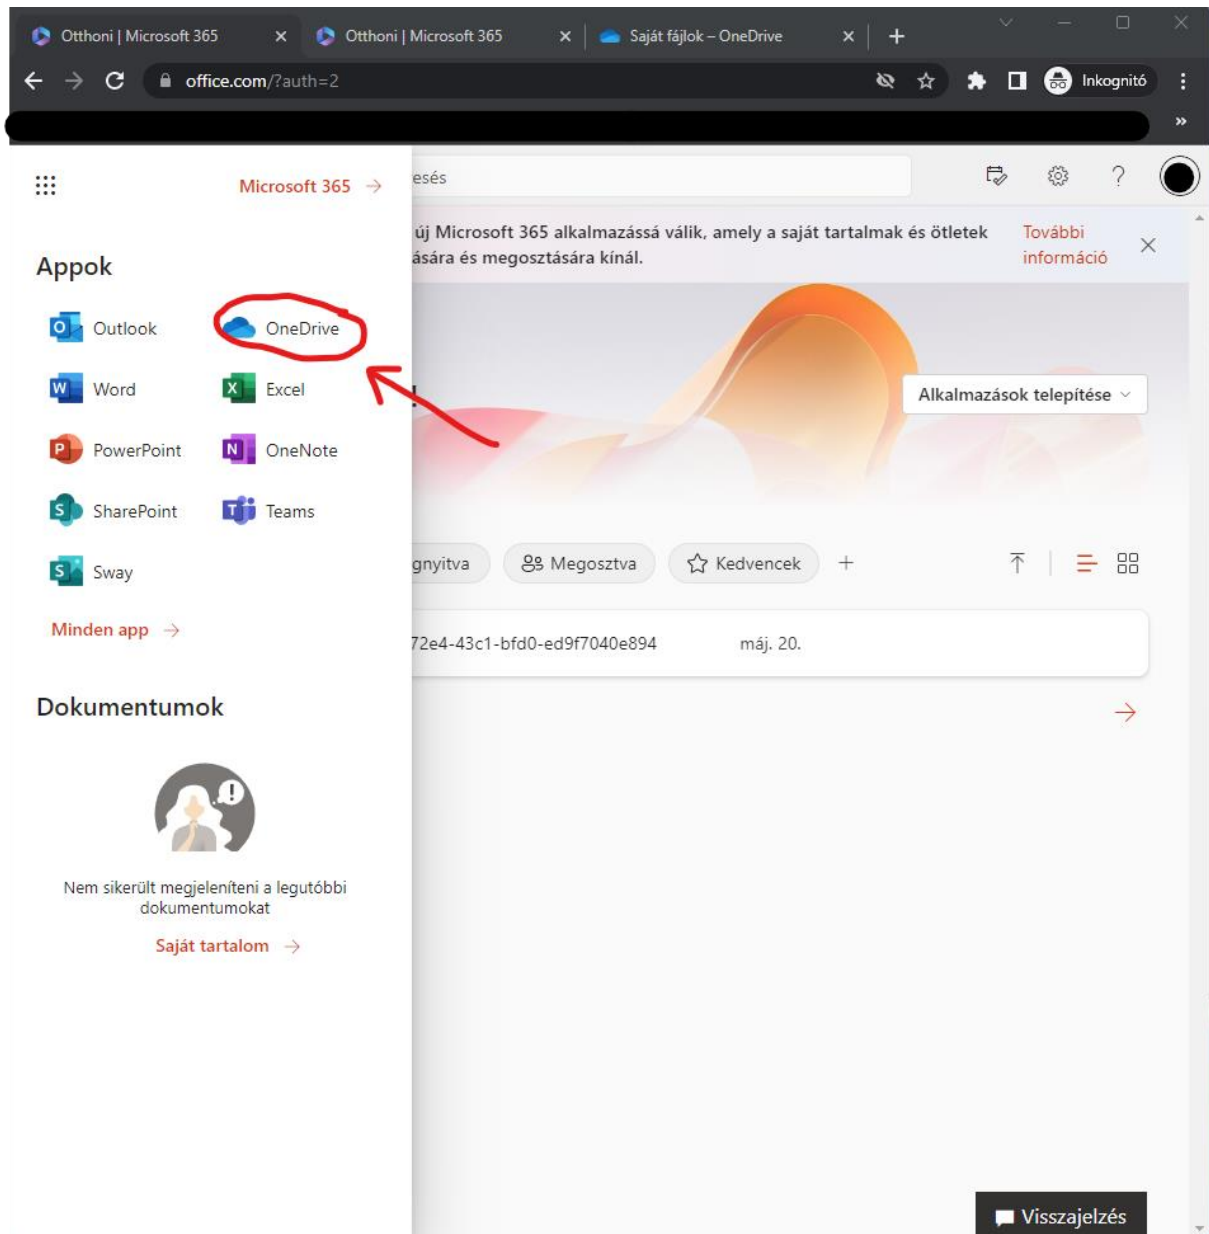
Otthoni | Microsoft 365 ×
Otthoni | Microsoft 365 ×
Saját fájlok – OneDrive ×
+

office.com/?auth=2

Inkognitó

Microsoft 365 →

esés

új Microsoft 365 alkalmazássá válik, amely a saját tartalmak és ötletek ására és megosztására kínál.

További információ

Appok

Outlook
OneDrive
Word
Excel
PowerPoint
OneNote
SharePoint
Teams
Sway

Minden app →

Alkalmazások telepítése

gnyitva
Megosztva
Kedvencek
+

72e4-43c1-bfd0-ed9f7040e894
máj. 20.

Dokumentumok

Nem sikerült megjeleníteni a legutóbbi dokumentumokat

Saját tartalom →

Visszajelzés